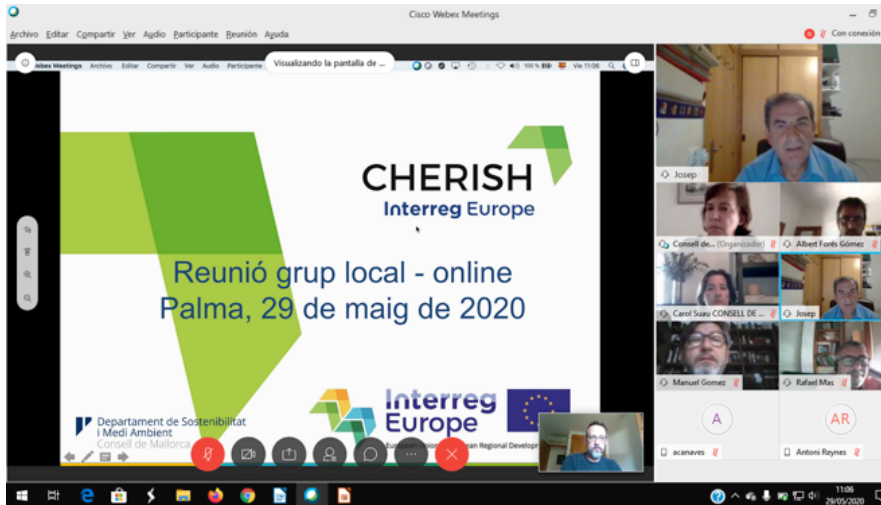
Cisco Webex Meetings

Archivo Editar Compartir Ver Audio Participante Reunión Ayuda

Con conexión

Webex Meetings Archivo Editar Compartir Ver Audio Participante Visualizando la pantalla de ... 100 % Vie 11:06

CHERISH
Interreg Europe

Reunió grup local - online
Palma, 29 de maig de 2020

Interreg Europe
European Union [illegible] European Regional Developm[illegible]

Departament de Sostenibilitat i Medi Ambient
Consell de Mallorca

Josep

Consell de... (Organizador)

Albert Forés Gómez

Carol Suau CONSELL DE ...

Josep

Manuel Gomez

Rafael Mas

A

AR

acanaves

Antoni Reynes

11:06
29/05/2020